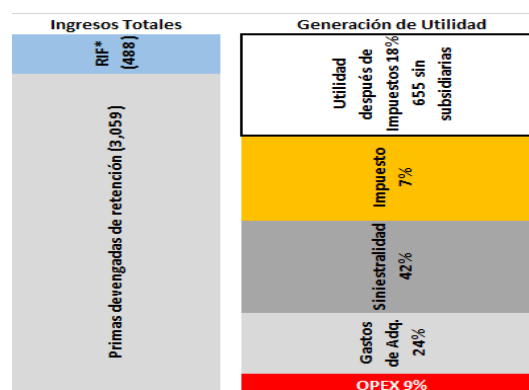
Ingresos Totales

RIF* (488)

Primas devengadas de retención (3,059)

Generación de Utilidad

Utilidad después de Impuestos 18% 655 sin subsidiarias

Impuesto 7%

Siniestralidad 42%

Gastos de Adq. 24%

OPEX 9%